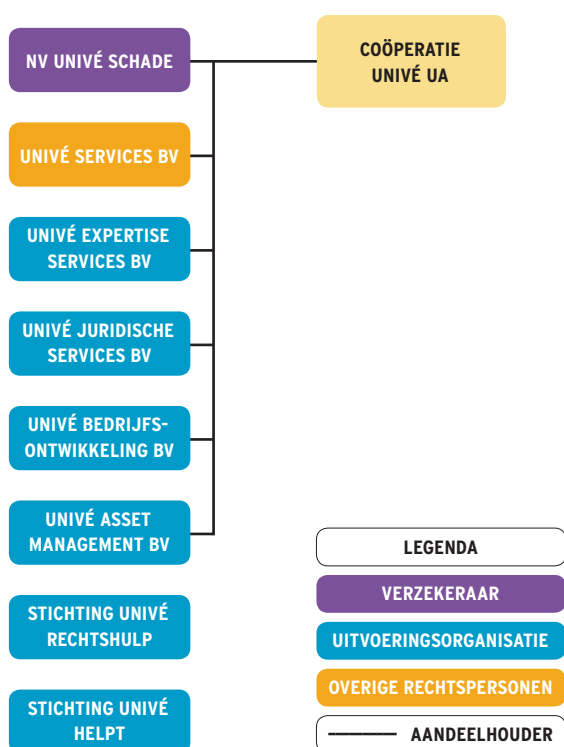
NV UNIVÉ SCHADE

COÖPERATIE UNIVÉ UA

UNIVÉ SERVICES BV

UNIVÉ EXPERTISE SERVICES BV

UNIVÉ JURIDISCHE SERVICES BV

UNIVÉ BEDRIJFSONTWIKKELING BV

UNIVÉ ASSET MANAGEMENT BV

STICHTING UNIVÉ RECHTSHULP

STICHTING UNIVÉ HELPT

LEGENDA

VERZEKERAAR

UITVOERINGSORGANISATIE

OVERIGE RECHTSPERSONEN

AANDEELHOUDER